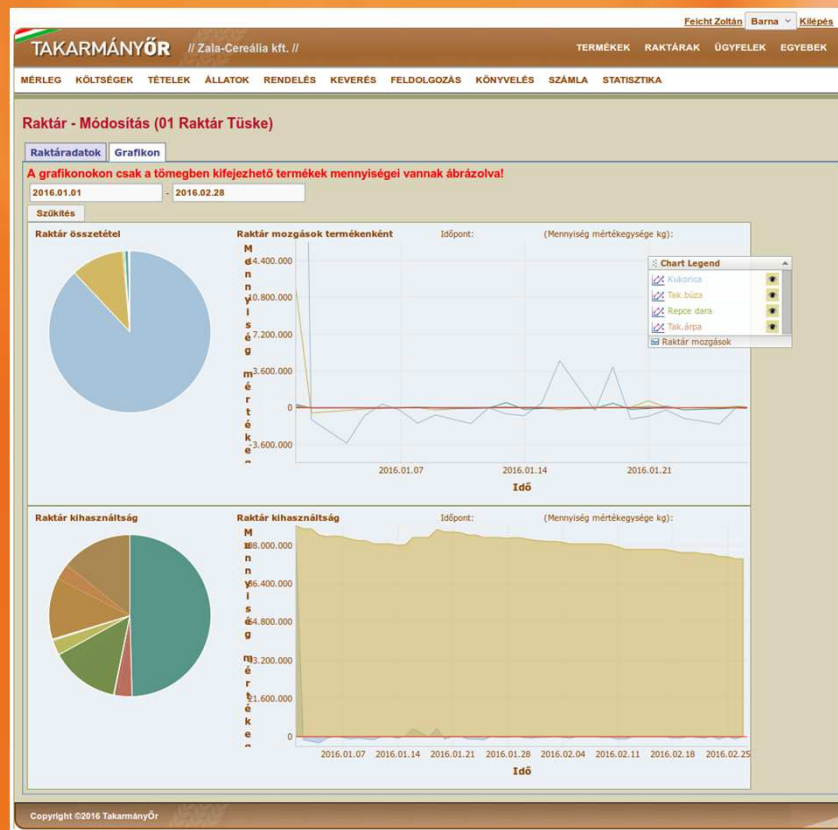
Feicht Zoltán Barna Kilépés

TAKARMÁNYŐR // Zala-Cereália kft. //

TERMÉKEK RAKTÁRAK ÜGYFELEK EGYEBEK

MÉRLEG KÖLTSÉGEK TÉTELEK ÁLLATOK RENDELÉS KEVERÉS FELDOLGOZÁS KÖNYVELÉS SZÁMLA STATISZTIKA

Raktár - Módosítás (01 Raktár Tüske)

Raktáradatok Grafikon

A grafikonokon csak a tömegben kifejezhető termékek mennyiségei vannak ábrázolva!

2016.01.01 - 2016.02.28

Szűkítés

Raktár összetétel

Raktár mozgások termékenként Időpont: (Mennyiség mértékegysége kg):

Mennyiség mértékegysége

14.400.000
10.800.000
7.200.000
3.600.000
0
-3.600.000

2016.01.07 2016.01.14 2016.01.21

Idő

Chart Legend
Kukorica
Tak.búza
Repce dara
Tak.árpa
Raktár mozgások

Raktár kihasználtság

Raktár kihasználtság Időpont: (Mennyiség mértékegysége kg):

Mennyiség mértékegysége

8.000.000
6.400.000
4.800.000
3.200.000
1.600.000
0

2016.01.07 2016.01.14 2016.01.21 2016.01.28 2016.02.04 2016.02.11 2016.02.18 2016.02.25

Idő

Copyright ©2016 TakarmányŐr